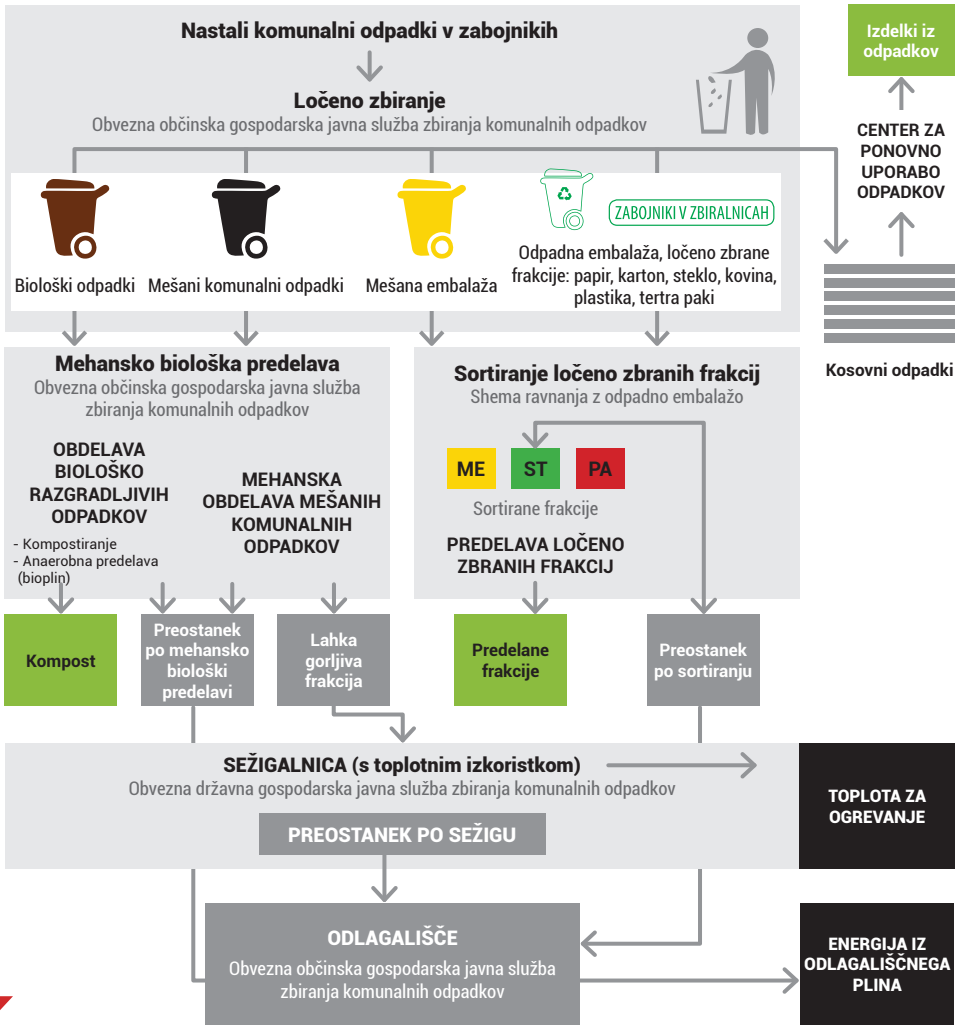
Nastali komunalni odpadki v zabojnikih

Ločeno zbiranje
Obvezna občinska gospodarska javna služba zbiranja komunalnih odpadkov

Izdelki iz odpadkov

CENTER ZA PONOVNO UPORABO ODPADKOV

Biološki odpadki

Mešani komunalni odpadki

Mešana embalaža

ZABOJNIKI V ZBIRALNICAH

Odpadna embalaža, ločeno zbrane frakcije: papir, karton, steklo, kovina, plastika, tertra paki

Kosovni odpadki

Mehansko biološka predelava
Obvezna občinska gospodarska javna služba zbiranja komunalnih odpadkov

OBDELAVA BIOLOŠKO RAZGRADLJIVIH ODPADKOV

- Kompostiranje
- Anaerobna predelava (bioplin)

MEHANSKA OBDELAVA MEŠANIH KOMUNALNIH ODPADKOV

Sortiranje ločeno zbranih frakcij
Shema ravnanja z odpadno embalažo

ME

ST

PA

Sortirane frakcije

PREDELAVA LOČENO ZBRANIH FRAKCIJ

Kompost

Preostanek po mehansko biološki predelavi

Lahka gorljiva frakcija

Predelane frakcije

Preostanek po sortiranju

SEŽIGALNICA (s toplotnim izkoristkom)
Obvezna državna gospodarska javna služba zbiranja komunalnih odpadkov

PREOSTANEK PO SEŽIGU

TOPLOTA ZA OGREVANJE

ODLAGALIŠČE
Obvezna občinska gospodarska javna služba zbiranja komunalnih odpadkov

ENERGIJA IZ ODLAGALIŠČNEGA PLINA